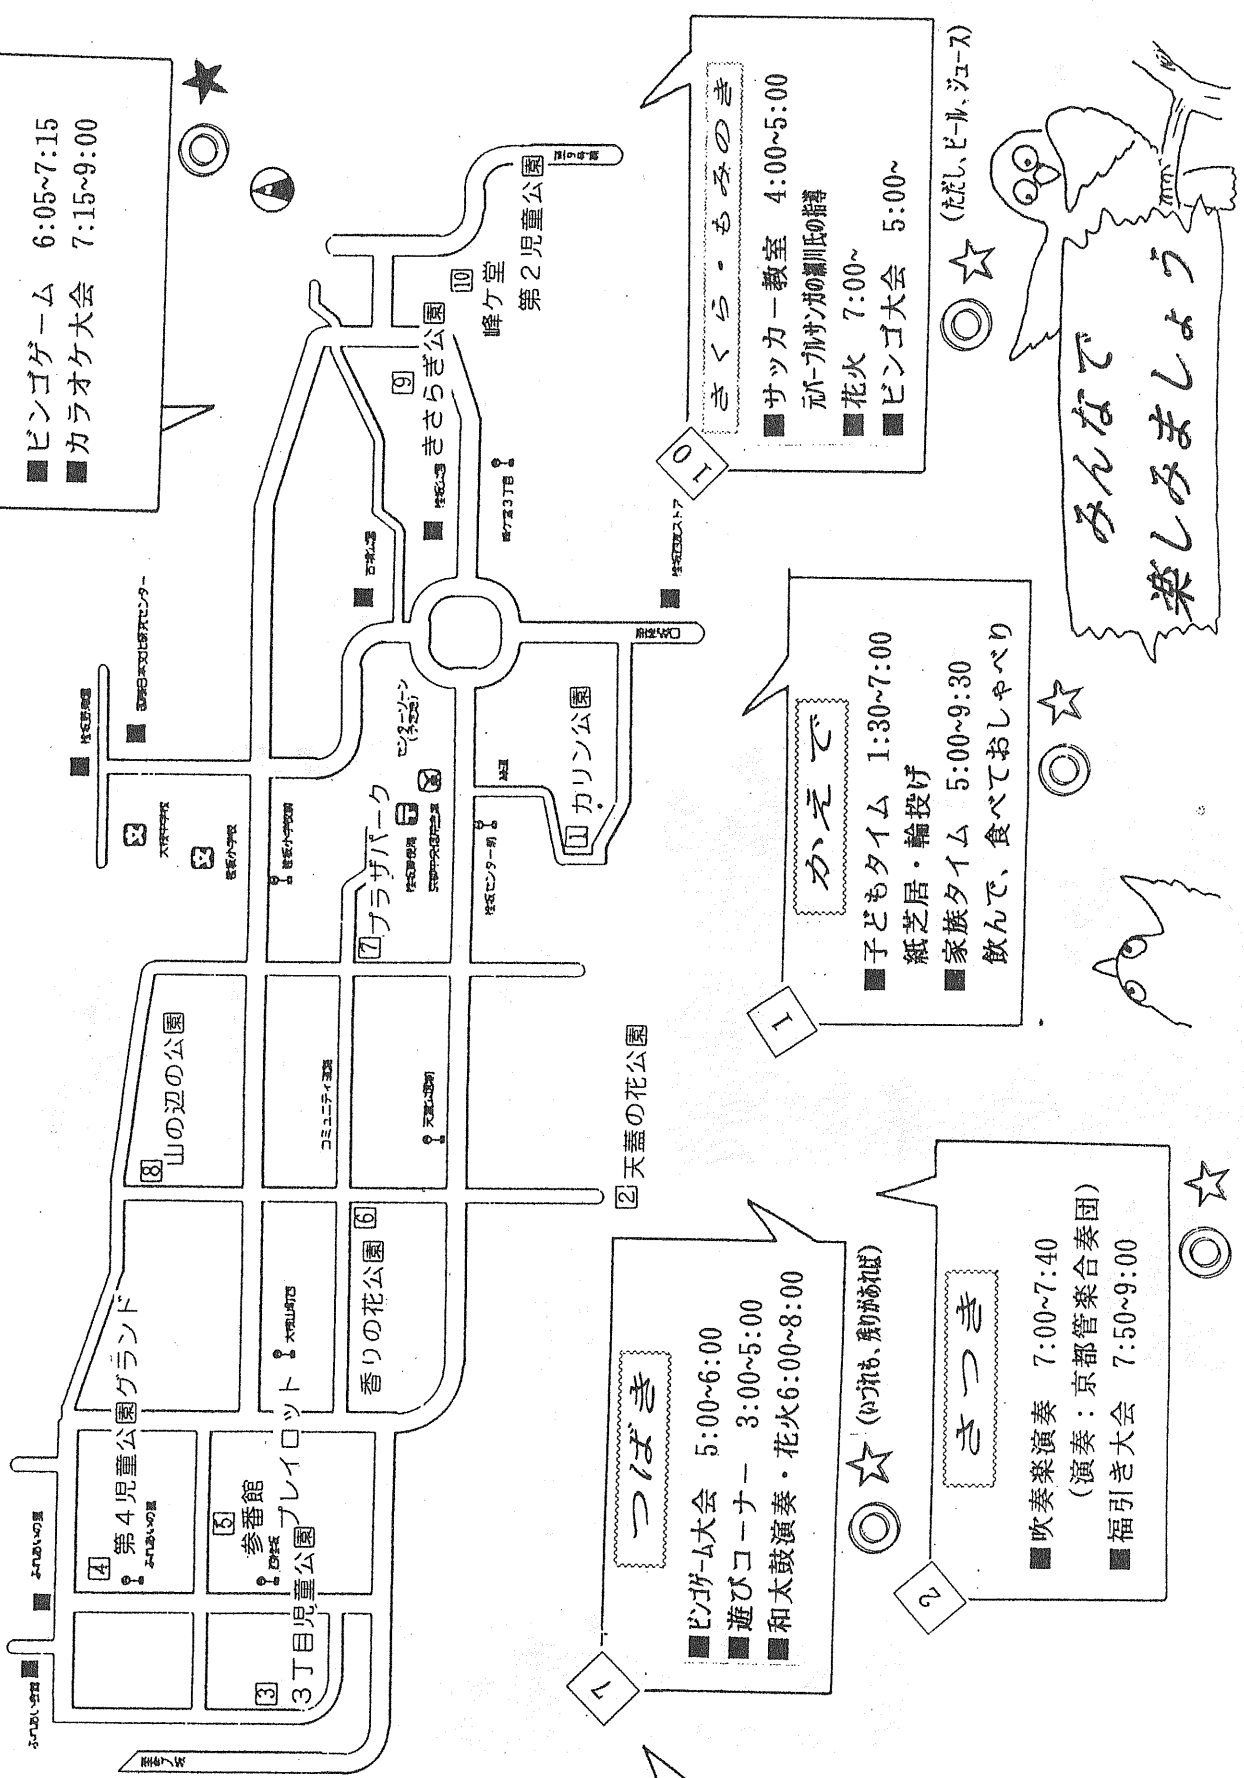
■ビンゴゲーム　6:05~7:15
■カラオケ大会　7:15~9:00

◎★

10 さくら・もみのき
■サッカー教室　4:00~5:00
元ザ・パープルサンガの須川氏の指導
■花火　7:00~
■ビンゴ大会　5:00~
◎☆（ただし、ビール、ジュース）

みんなで楽しみましょう

1 かえで
■子どもタイム　1:30~7:00
紙芝居・輪投げ
■家族タイム　5:00~9:30
飲んで、食べておしゃべり
◎☆

7 つばき
■ビンゴゲーム大会　5:00~6:00
■遊びコーナー　3:00~5:00
■和太鼓演奏・花火6:00~8:00
◎☆（いづれも、飛び入り歓迎）

2 さつき
■吹奏楽演奏　7:00~7:40
（演奏：京都管楽合奏団）
■福引き大会　7:50~9:00
◎☆

10 峰ヶ堂 第２児童公園
9 きさらぎ公園
11 カリン公園
7 プラザパーク
8 山の辺の公園
2 天蓋の花公園
6 香りの花公園
4 第４児童公園グランド
5 参番館
3 ３丁目児童公園プレイロット

センターゾーン
大住中学校
桜台小学校
コミュニティ道路
ふれあいの道
ふれあい会館
峰ヶ堂